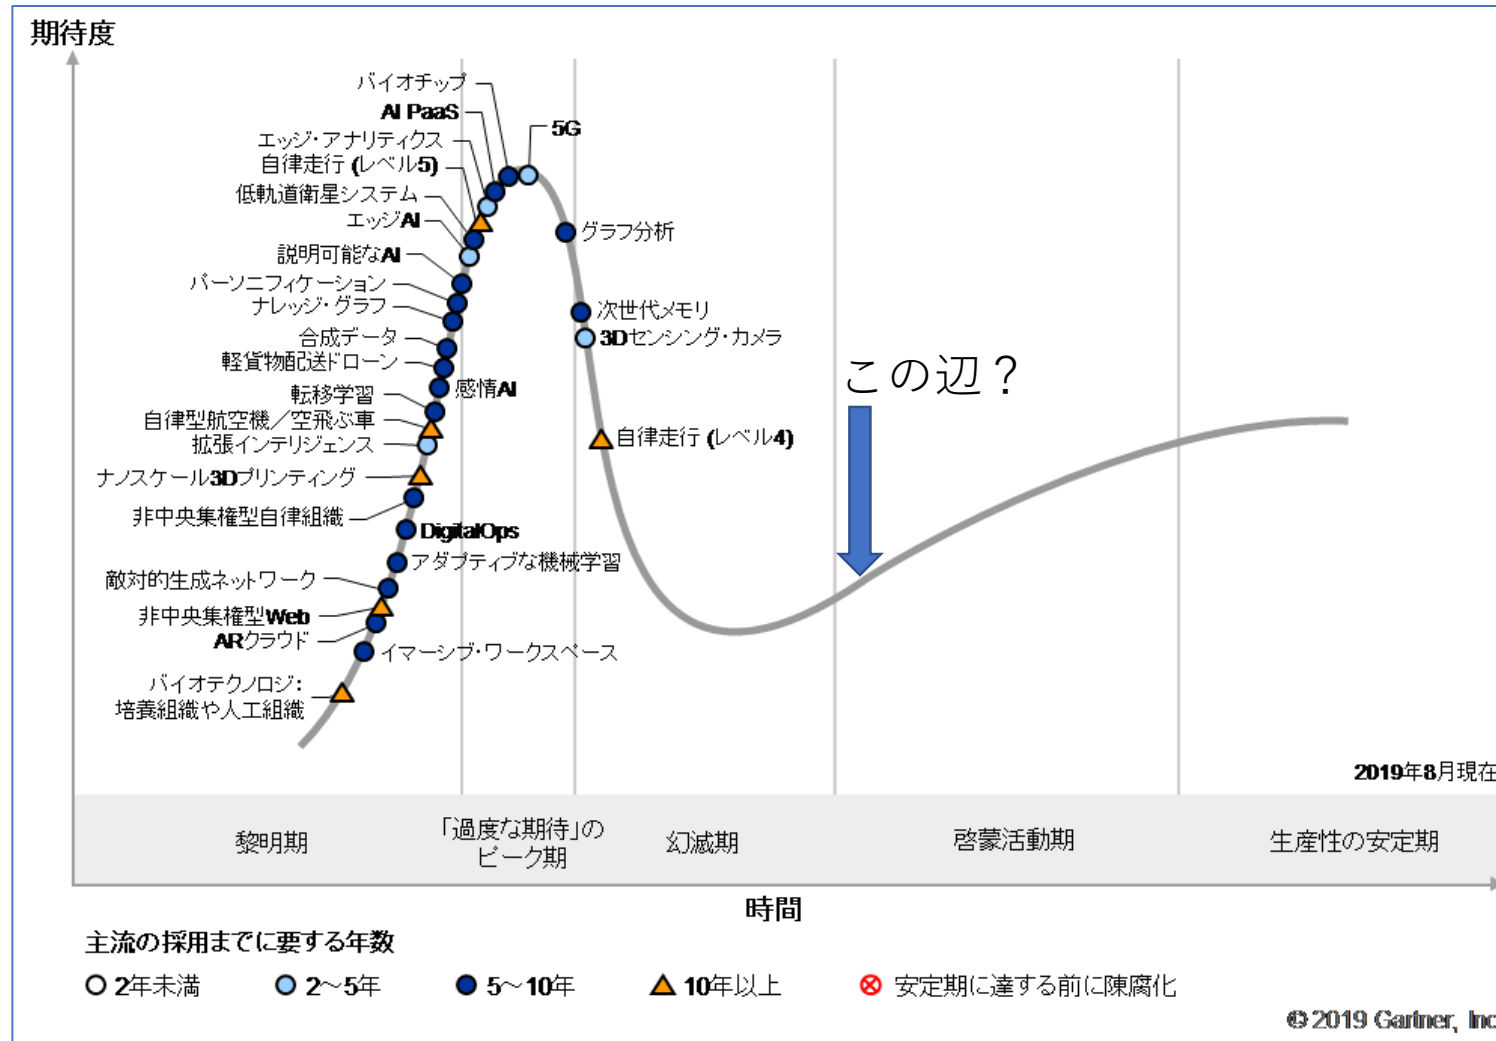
期待度

バイオチップ
AI PaaS
エッジ・アナリティクス
自律走行 (レベル5)
低軌道衛星システム
エッジAI
説明可能なAI
パーソニフィケーション
ナレッジ・グラフ
合成データ
軽貨物配送ドローン
転移学習
自律型航空機／空飛ぶ車
拡張インテリジェンス
ナノスケール3Dプリンティング
非中央集権型自律組織
敵対的生成ネットワーク
非中央集権型Web
ARクラウド
バイオテクノロジ:
培養組織や人工組織

5G
グラフ分析
次世代メモリ
3Dセンシング・カメラ
感情AI
自律走行 (レベル4)
DigitalOps
アダプティブな機械学習
イマーシブ・ワークスペース

この辺？

2019年8月現在

黎明期
「過度な期待」の
ピーク期
幻滅期
啓蒙活動期
生産性の安定期

時間

主流の採用までに要する年数
2年未満
2～5年
5～10年
10年以上
安定期に達する前に陳腐化

© 2019 Gartner, Inc